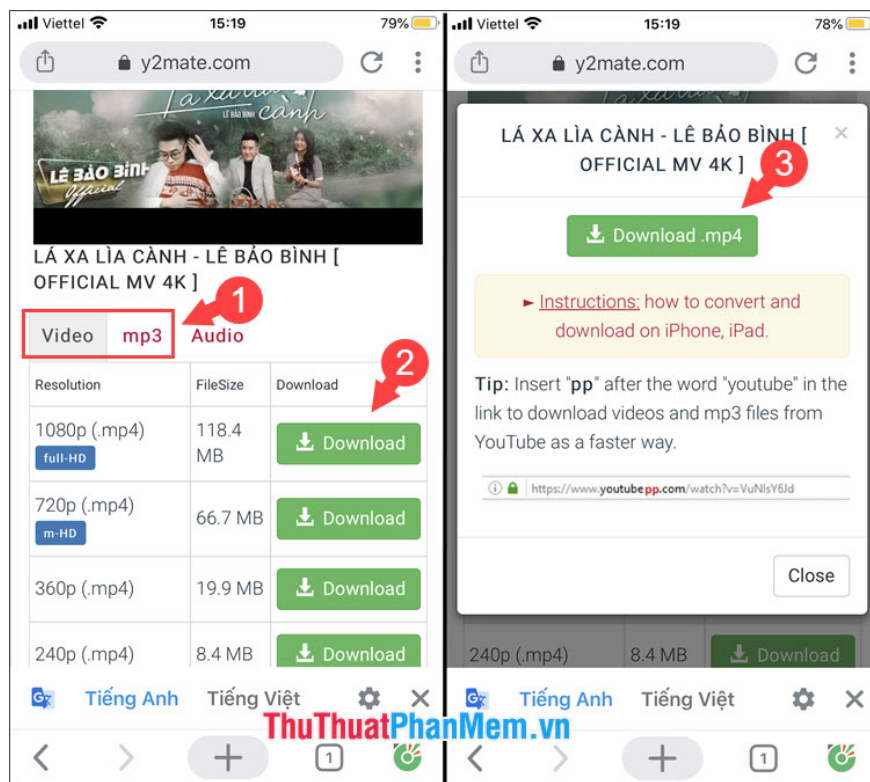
Viettel 15:19 79%

y2mate.com

Lá xa lìa cành

LÊ BẢO BÌNH

Lê Bảo Bình Official

LÁ XA LÌA CÀNH - LÊ BẢO BÌNH [ OFFICIAL MV 4K ]

1

Video mp3 Audio

2

| Resolution | FileSize | Download |
|---|---|---|
| 1080p (.mp4) full-HD | 118.4 MB | Download |
| 720p (.mp4) m-HD | 66.7 MB | Download |
| 360p (.mp4) | 19.9 MB | Download |
| 240p (.mp4) | 8.4 MB | Download |

Tiếng Anh Tiếng Việt

1

Viettel 15:19 78%

y2mate.com

LÁ XA LÌA CÀNH - LÊ BẢO BÌNH [ OFFICIAL MV 4K ]

×

3

Download .mp4

► Instructions: how to convert and download on iPhone, iPad.

Tip: Insert "pp" after the word "youtube" in the link to download videos and mp3 files from YouTube as a faster way.

https://www.youtubepp.com/watch?v=VuNIsY6Jd

Close

240p (.mp4) 8.4 MB Download

Tiếng Anh Tiếng Việt

ThuThuatPhanMem.vn

1